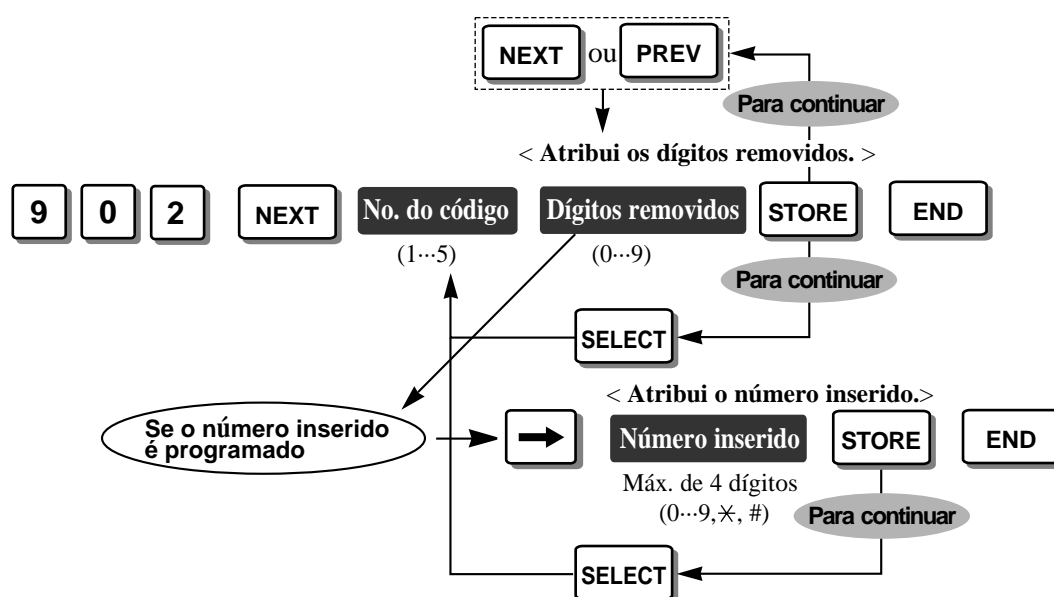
NEXT ou PREV

Para continuar

< Atribui os dígitos removidos. >

9 0 2 NEXT No. do código Dígitos removidos STORE END

(1···5) (0···9)

Para continuar

SELECT

< Atribui o número inserido.>

Se o número inserido é programado

➡ Número inserido STORE END

Máx. de 4 dígitos (0···9, ⚹, #)

Para continuar

SELECT